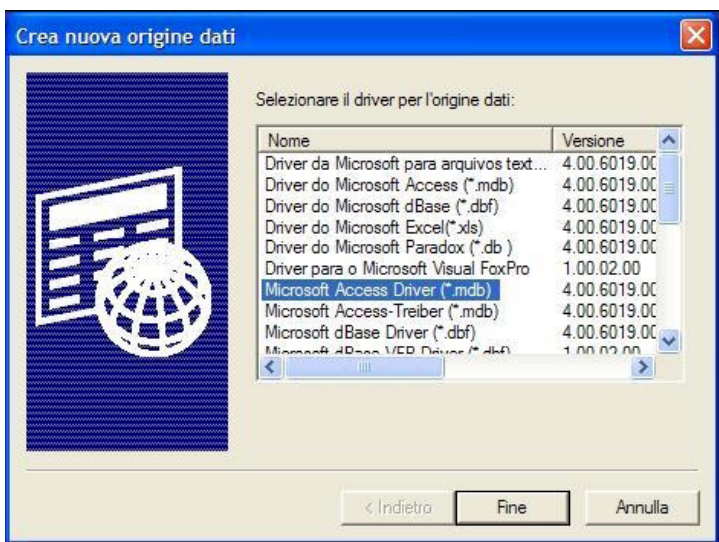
Crea nuova origine dati

Selezionare il driver per l'origine dati:

| Nome | Versione |
|---|---|
| Driver da Microsoft para arquivos text... | 4.00.6019.00 |
| Driver do Microsoft Access (*.mdb) | 4.00.6019.00 |
| Driver do Microsoft dBase (*.dbf) | 4.00.6019.00 |
| Driver do Microsoft Excel(*.xls) | 4.00.6019.00 |
| Driver do Microsoft Paradox (*.db ) | 4.00.6019.00 |
| Driver para o Microsoft Visual FoxPro | 1.00.02.00 |
| Microsoft Access Driver (*.mdb) | 4.00.6019.00 |
| Microsoft Access-Treiber (*.mdb) | 4.00.6019.00 |
| Microsoft dBase Driver (*.dbf) | 4.00.6019.00 |
| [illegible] | 1.00.02.00 |

< Indietro | Fine | Annulla